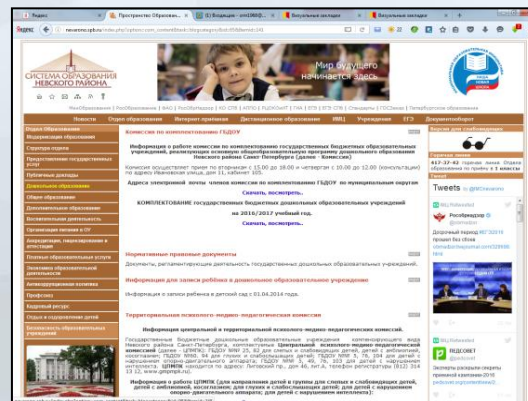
Яндекс | Пространство Образов... | Входящие – smn1980@... | Визуальные закладки | Визуальные закладки

nevarono.spb.ru/index.php?option=com_content&task=blogcategory&id=85&Itemid=341

СИСТЕМА ОБРАЗОВАНИЯ НЕВСКОГО РАЙОНА

Мир будущего начинается здесь

Новости | Отдел образования | Интернет-приёмная | Дистанционное образование | ИМЦ | Учреждения | ЕГЭ | Документооборот

Отдел Образования
Модернизация образования
Структура отдела
Предоставление государственных услуг
Публичные доклады
Дошкольное образование
Общее образование
Дополнительное образование
Воспитательная деятельность
Организация питания в ОУ
Аккредитация, лицензирование и аттестация
Платные образовательные услуги
Экономика образовательной деятельности
Антикоррупционная политика
Профсоюз
Кадровый резерв
Отдых и оздоровление детей
Безопасность образовательных учреждений

Комиссия по комплектованию ГБДОУ

Информация о работе комиссии по комплектованию государственных бюджетных образовательных учреждений, реализующих основную общеобразовательную программу дошкольного образования Невского района Санкт-Петербурга (далее – Комиссия)

Комиссия осуществляет прием по вторникам с 15.00 до 18.00 и четвергам с 10.00 до 12.00 (консультации) по адресу Ивановская улица, дом 11, кабинет 105.

Адреса электронной почты членов комиссии по комплектованию ГБДОУ по муниципальным округам
Скачать, посмотреть.

КОМПЛЕКТОВАНИЕ государственных бюджетных дошкольных образовательных учреждений на 2016/2017 учебный год.
Скачать, посмотреть.

Нормативные правовые документы
Документы, регламентирующие деятельность государственных дошкольных образовательных учреждений

Информация для записи ребёнка в дошкольное образовательное учреждение
Информация о записи ребенка в детский сад с 01.04.2014 года.

Территориальная психолого-медико-педагогическая комиссия
Информация центральной и территориальной психолого-медико-педагогических комиссий.

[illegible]

Информация о работе ЦПМПК (для направления детей в группы для слепых и слабовидящих детей, детей с амблиопией, косоглазием, для глухих и слабослышащих детей, для детей с нарушением опорно-двигательного аппарата; для детей с нарушением интеллекта)

Кнопка для слабовидящих

Адрес: 417-37-42 горячая линия Отдела образования по приему в 1 класс

Tweets by @IMCnevarono

ИМЦ Невского
Рособрнадзор
Дорожный период ЕГЭ-2016 прошел без сбоев

ИМЦ Невского
ПЕДСОВЕТ
Эксперты расскажут о средствах правильной организации 2016